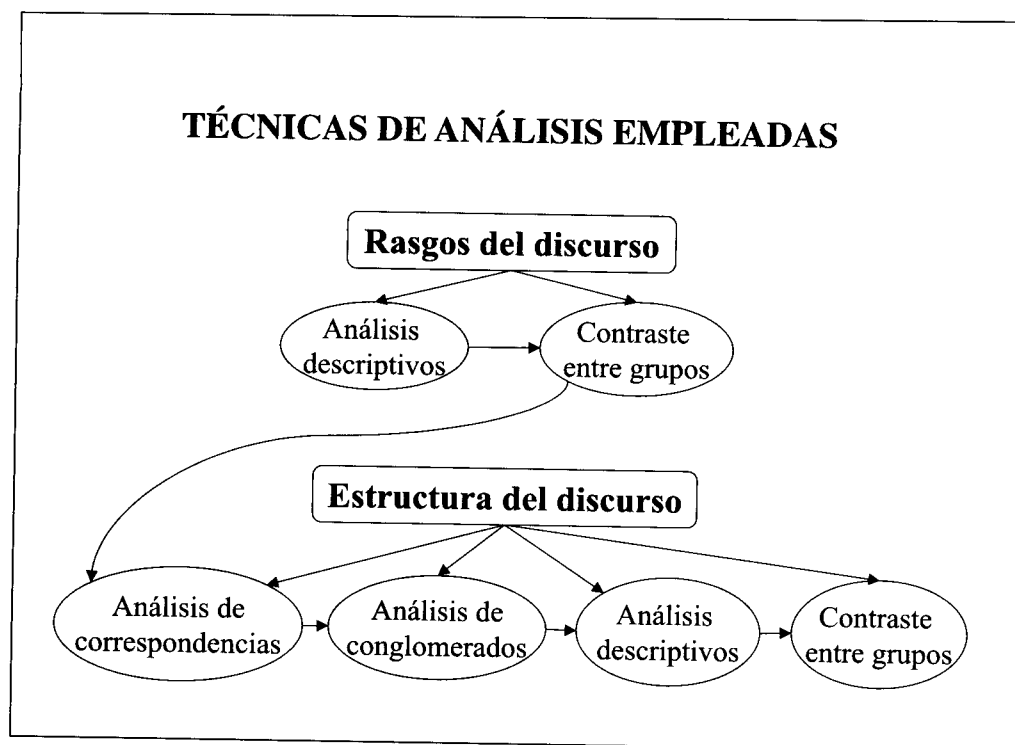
TÉCNICAS DE ANÁLISIS EMPLEADAS

Rasgos del discurso

Análisis descriptivos

Contraste entre grupos

Estructura del discurso

Análisis de correspondencias

Análisis de conglomerados

Análisis descriptivos

Contraste entre grupos